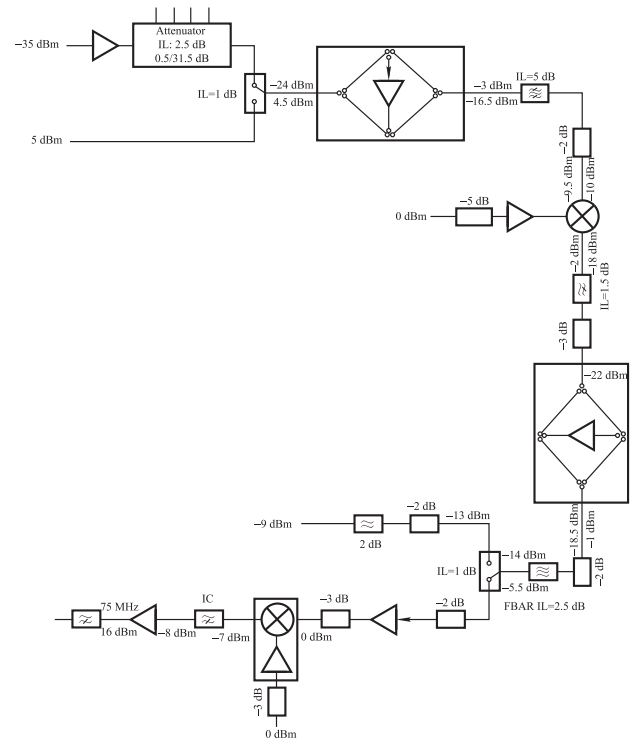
−35 dBm

Attenuator
IL: 2.5 dB
0.5/31.5 dB

IL=1 dB

−24 dBm
4.5 dBm

5 dBm

−3 dBm
−16.5 dBm

IL=5 dB

−2 dB

−9.5 dBm
−10 dBm

0 dBm

−5 dB

−2 dBm
−18 dBm

IL=1.5 dB

−3 dB

−22 dBm

−9 dBm

2 dB

−2 dB

−13 dBm

−18.5 dBm
−1 dBm

−14 dBm
−5.5 dBm

IL=1 dB

−2 dB

FBAR IL=2.5 dB

75 MHz
16 dBm

−8 dBm

IC

−7 dBm

0 dBm

−3 dB

−2 dB

−3 dB

0 dBm